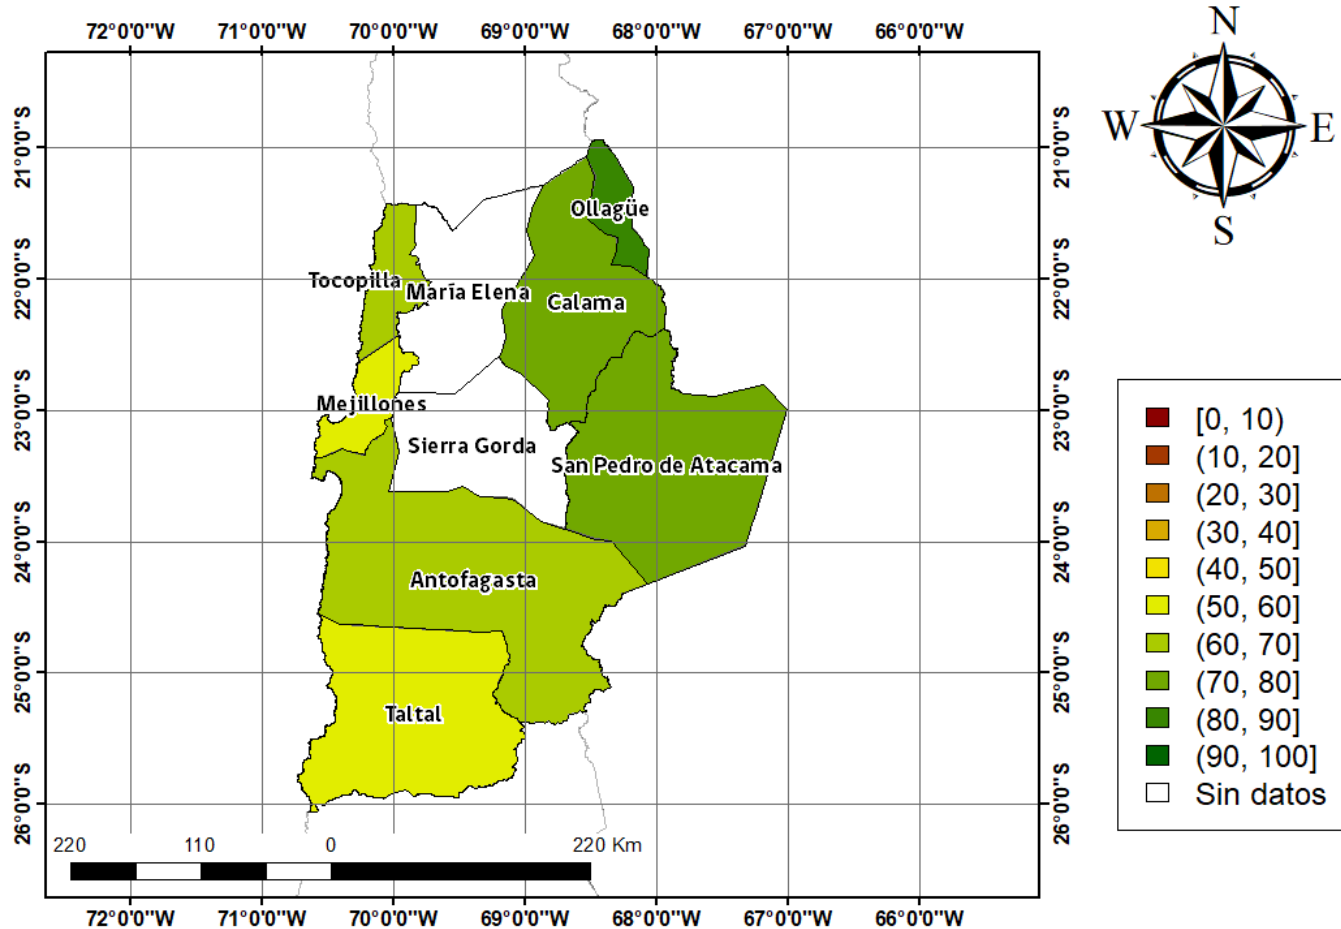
72°0'0"W 71°0'0"W 70°0'0"W 69°0'0"W 68°0'0"W 67°0'0"W 66°0'0"W

N
W E
S

21°0'0"S
22°0'0"S
23°0'0"S
24°0'0"S
25°0'0"S
26°0'0"S

Ollagüe
Tocopilla
María Elena
Calama
Mejillones
Sierra Gorda
San Pedro de Atacama
Antofagasta
Taltal

21°0'0"S
22°0'0"S
23°0'0"S
24°0'0"S
25°0'0"S
26°0'0"S

[0, 10)
(10, 20]
(20, 30]
(30, 40]
(40, 50]
(50, 60]
(60, 70]
(70, 80]
(80, 90]
(90, 100]
Sin datos

220 110 0 220 Km

72°0'0"W 71°0'0"W 70°0'0"W 69°0'0"W 68°0'0"W 67°0'0"W 66°0'0"W